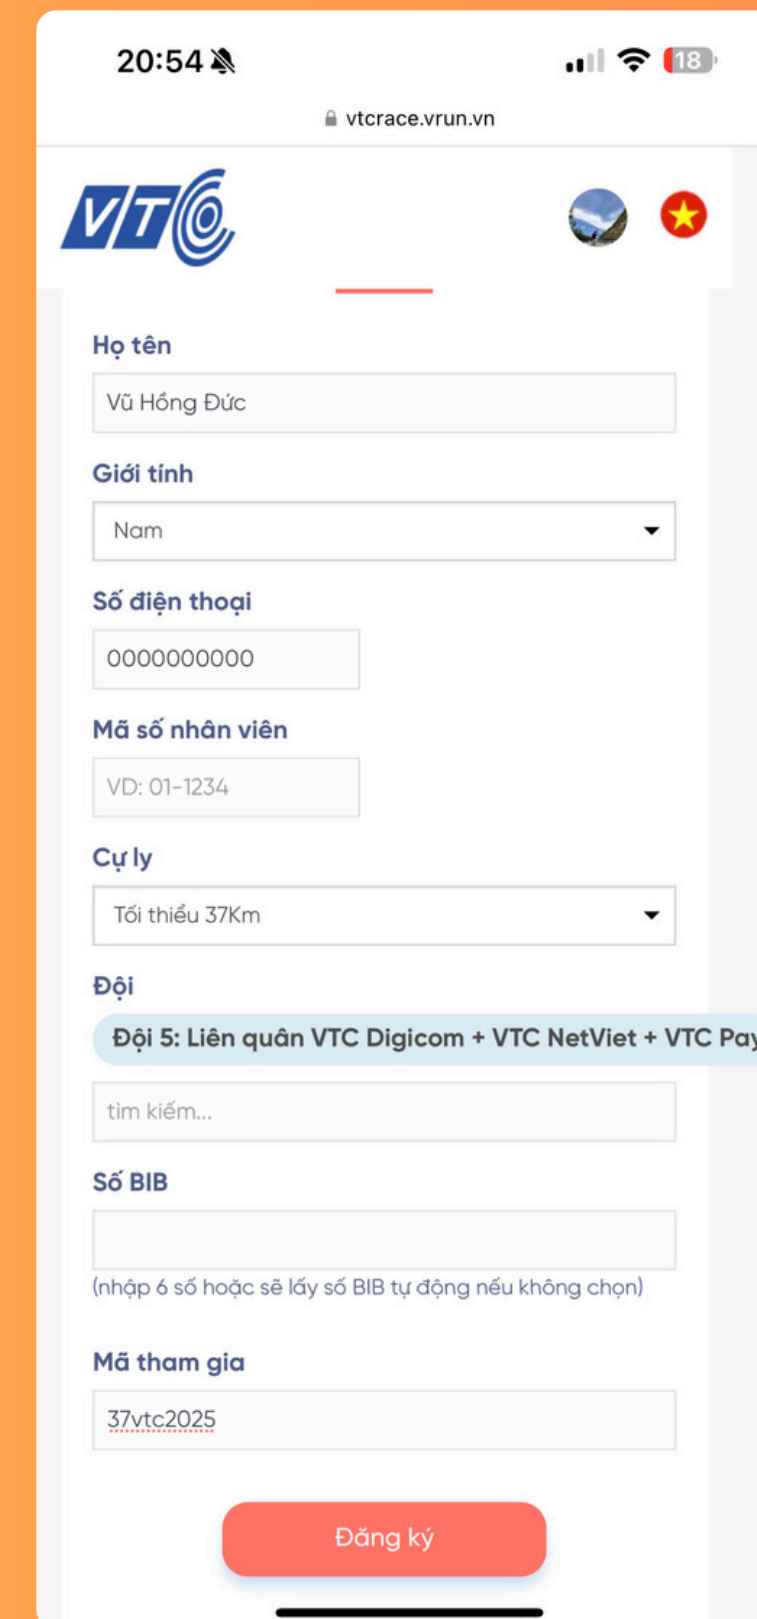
20:54

18

vtcrace.vrun.vn

VTC

Họ tên

Vũ Hồng Đức

Giới tính

Nam

Số điện thoại

0000000000

Mã số nhân viên

VD: 01-1234

Cự ly

Tối thiểu 37Km

Đội

Đội 5: Liên quân VTC Digicom + VTC NetViet + VTC Pay

tìm kiếm...

Số BIB

(nhập 6 số hoặc sẽ lấy số BIB tự động nếu không chọn)

Mã tham gia

37vtc2025

Đăng ký